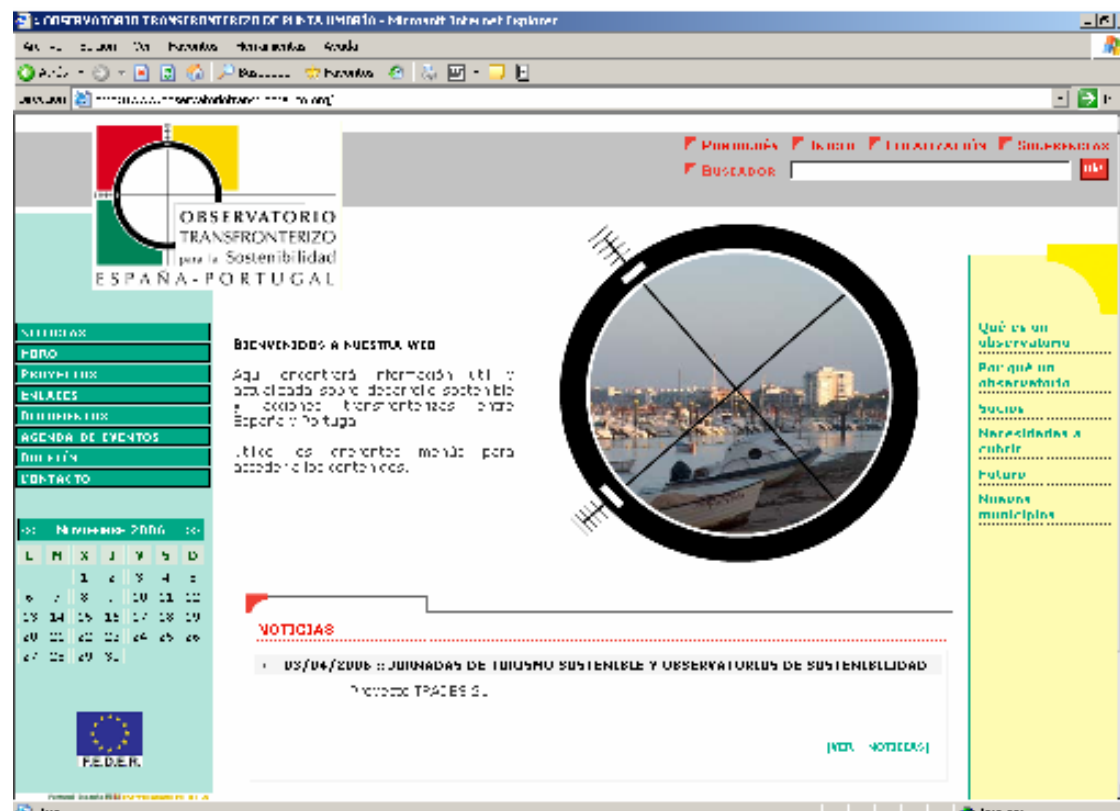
:: OBSERVATORIO TRANSFRONTERIZO DE PUNTA UMBRÍA - Microsoft Internet Explorer

Archivo Edición Ver Favoritos Herramientas Ayuda

Atrás Búsqueda Favoritos

Dirección http://www.observatoriotransfronterizo.org/

OBSERVATORIO TRANSFRONTERIZO para la Sostenibilidad ESPAÑA-PORTUGAL

Português Inicio Localización Sugerencias

Buscador

NOTICIAS
FORO
PROYECTOS
ENLACES
DOCUMENTOS
AGENDA DE EVENTOS
BOLETÍN
CONTACTO

<< Noviembre 2006 >>

| L | M | X | J | V | S | D |
|---|---|---|---|---|---|---|
| | | 1 | 2 | 3 | 4 | 5 |
| 6 | 7 | 8 | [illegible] | 10 | 11 | 12 |
| 13 | 14 | 15 | 16 | 17 | 18 | 19 |
| 20 | 21 | 22 | 23 | 24 | 25 | 26 |
| 27 | 28 | 29 | 30 | | | |

F.E.D.E.R.

Bienvenidos a nuestra web

Aquí encontrará información útil y actualizada sobre desarrollo sostenible y acciones transfronterizas entre España y Portugal.

Utilice los diferentes menús para acceder a los contenidos.

Qué es un observatorio
Por qué un observatorio
Socios
Necesidades a cubrir
Futuro
Nuevos municipios

NOTICIAS

03/04/2006 :: JORNADAS DE TURISMO SOSTENIBLE Y OBSERVATORIOS DE SOSTENIBILIDAD

Proyecto TRADES SL

[VER NOTICIAS]